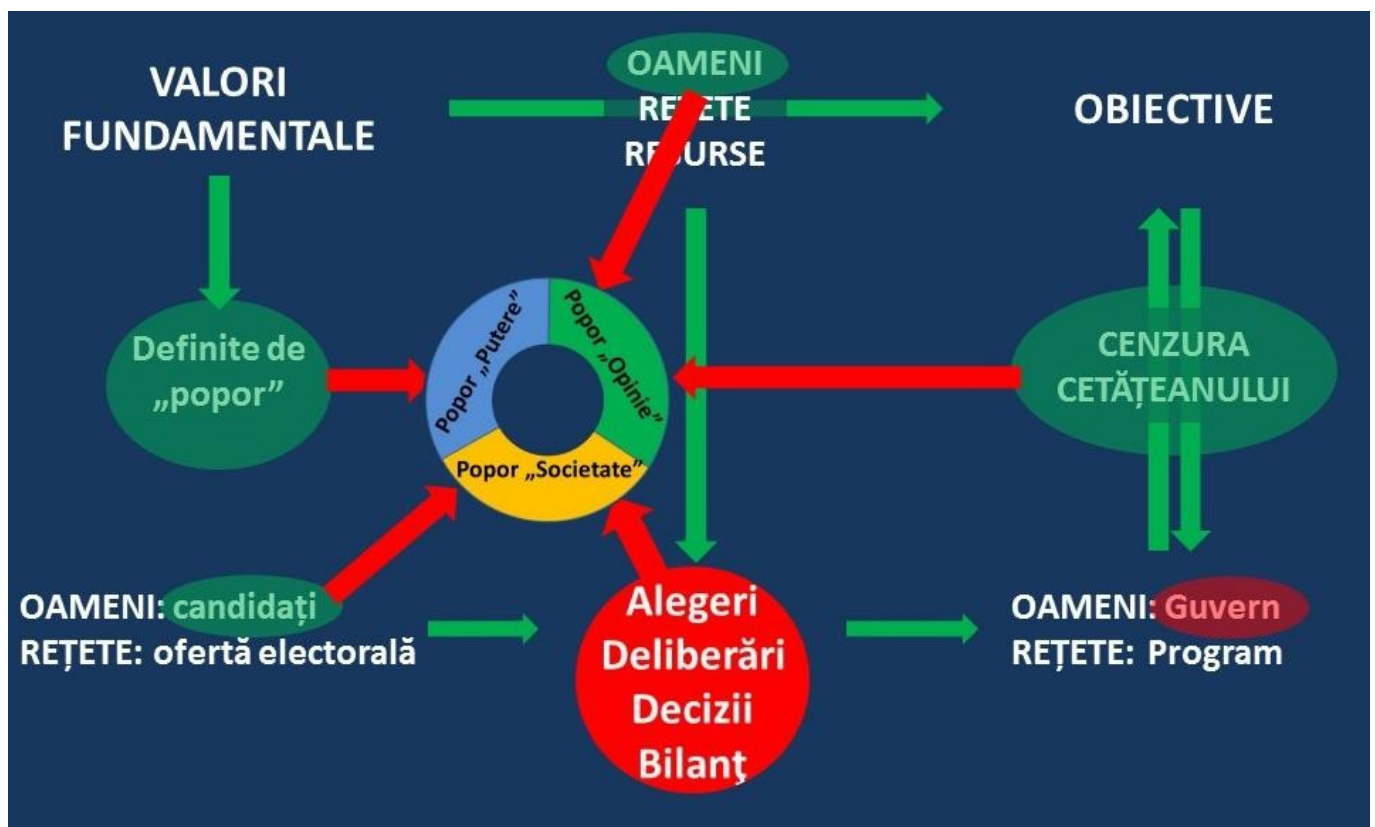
VALORI FUNDAMENTALE

OAMENI
RE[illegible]ETE
RE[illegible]URSE

OBIECTIVE

Definite de „popor”

Popor „Putere”
Popor „Opinie”
Popor „Societate”

CENZURA CETĂȚEANULUI

OAMENI: candidați
REȚETE: ofertă electorală

Alegeri
Deliberări
Decizii
Bilanţ

OAMENI: Guvern
REȚETE: Program